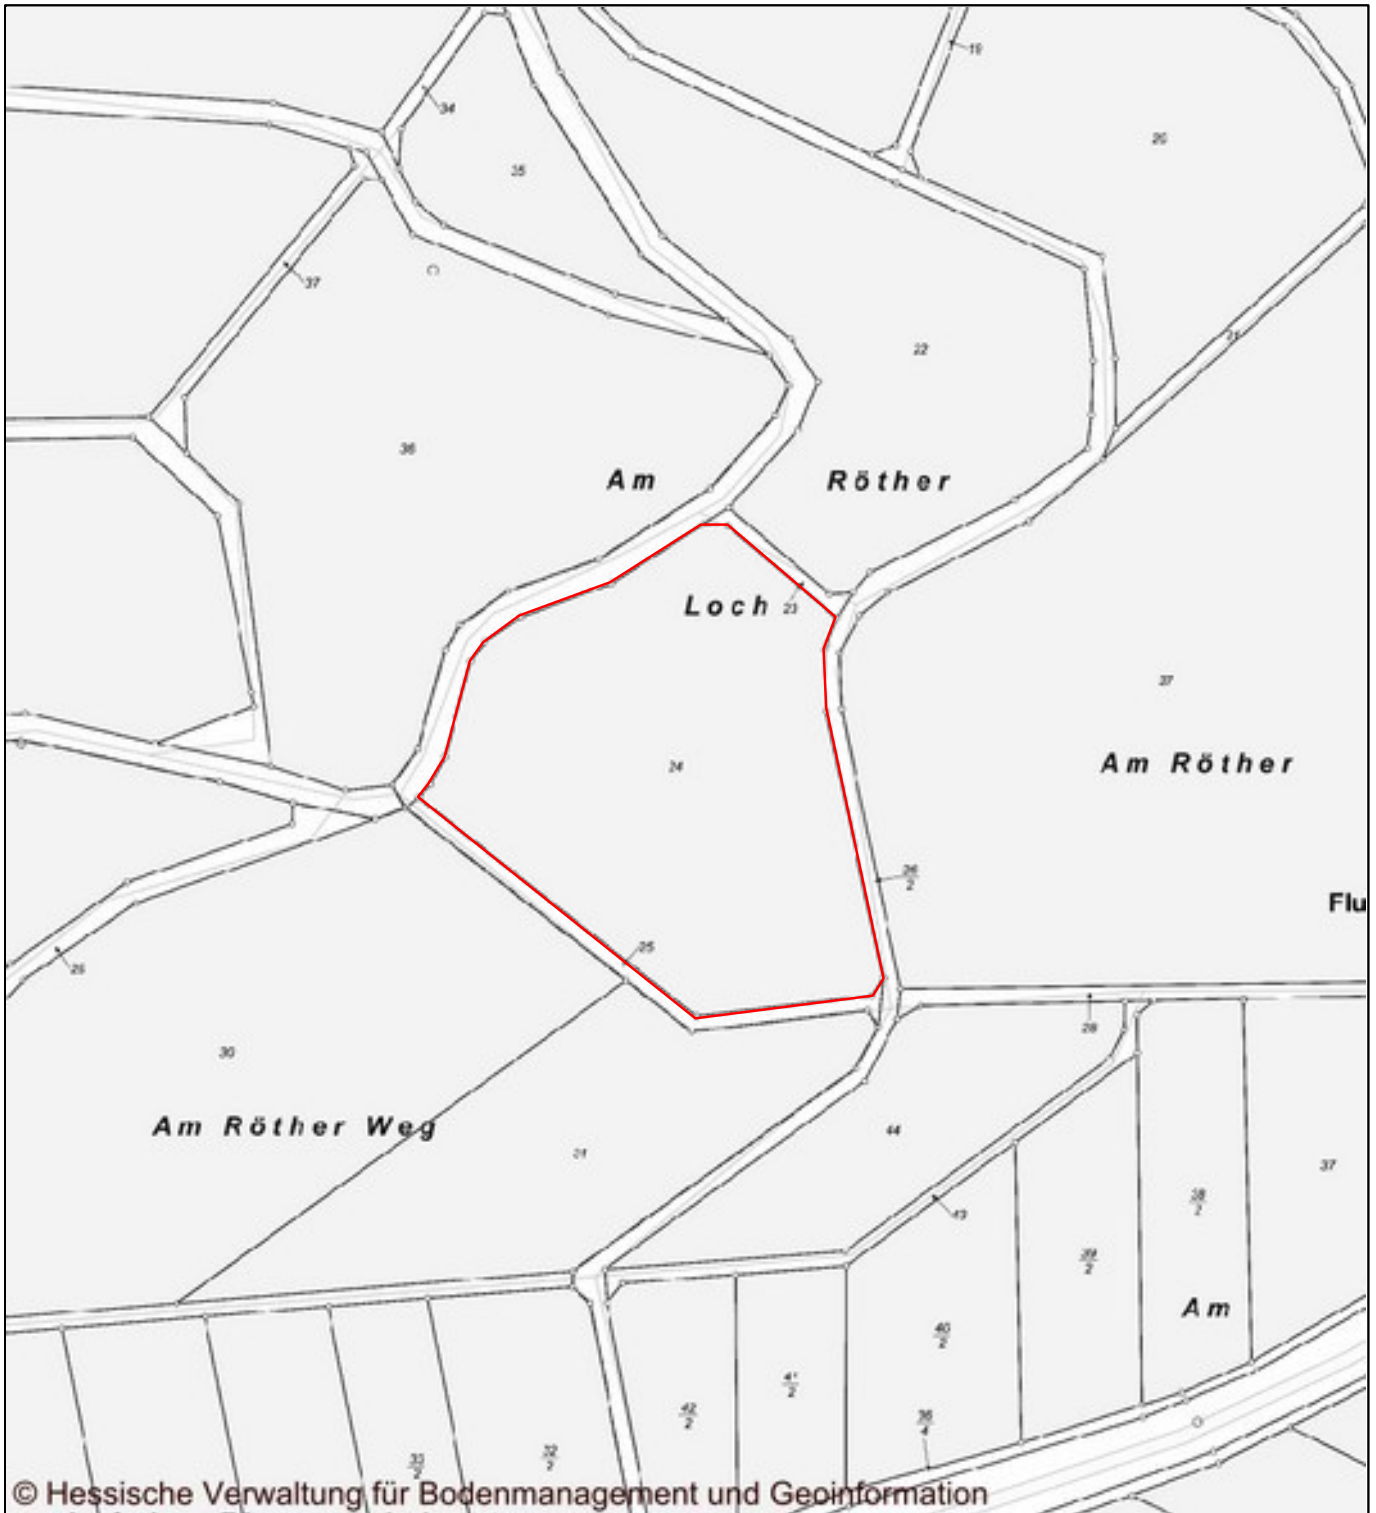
19

34

35

20

37

22

21

36

Am

Röther

Loch

23

37

Am Röther

24

$\frac{26}{2}$

Flu

25

25

28

30

Am Röther Weg

21

44

37

43

$\frac{38}{2}$

$\frac{39}{2}$

Am

$\frac{40}{2}$

$\frac{41}{2}$

$\frac{42}{2}$

$\frac{36}{4}$

$\frac{33}{2}$

$\frac{32}{2}$

© Hessische Verwaltung für Bodenmanagement und Geoinformation